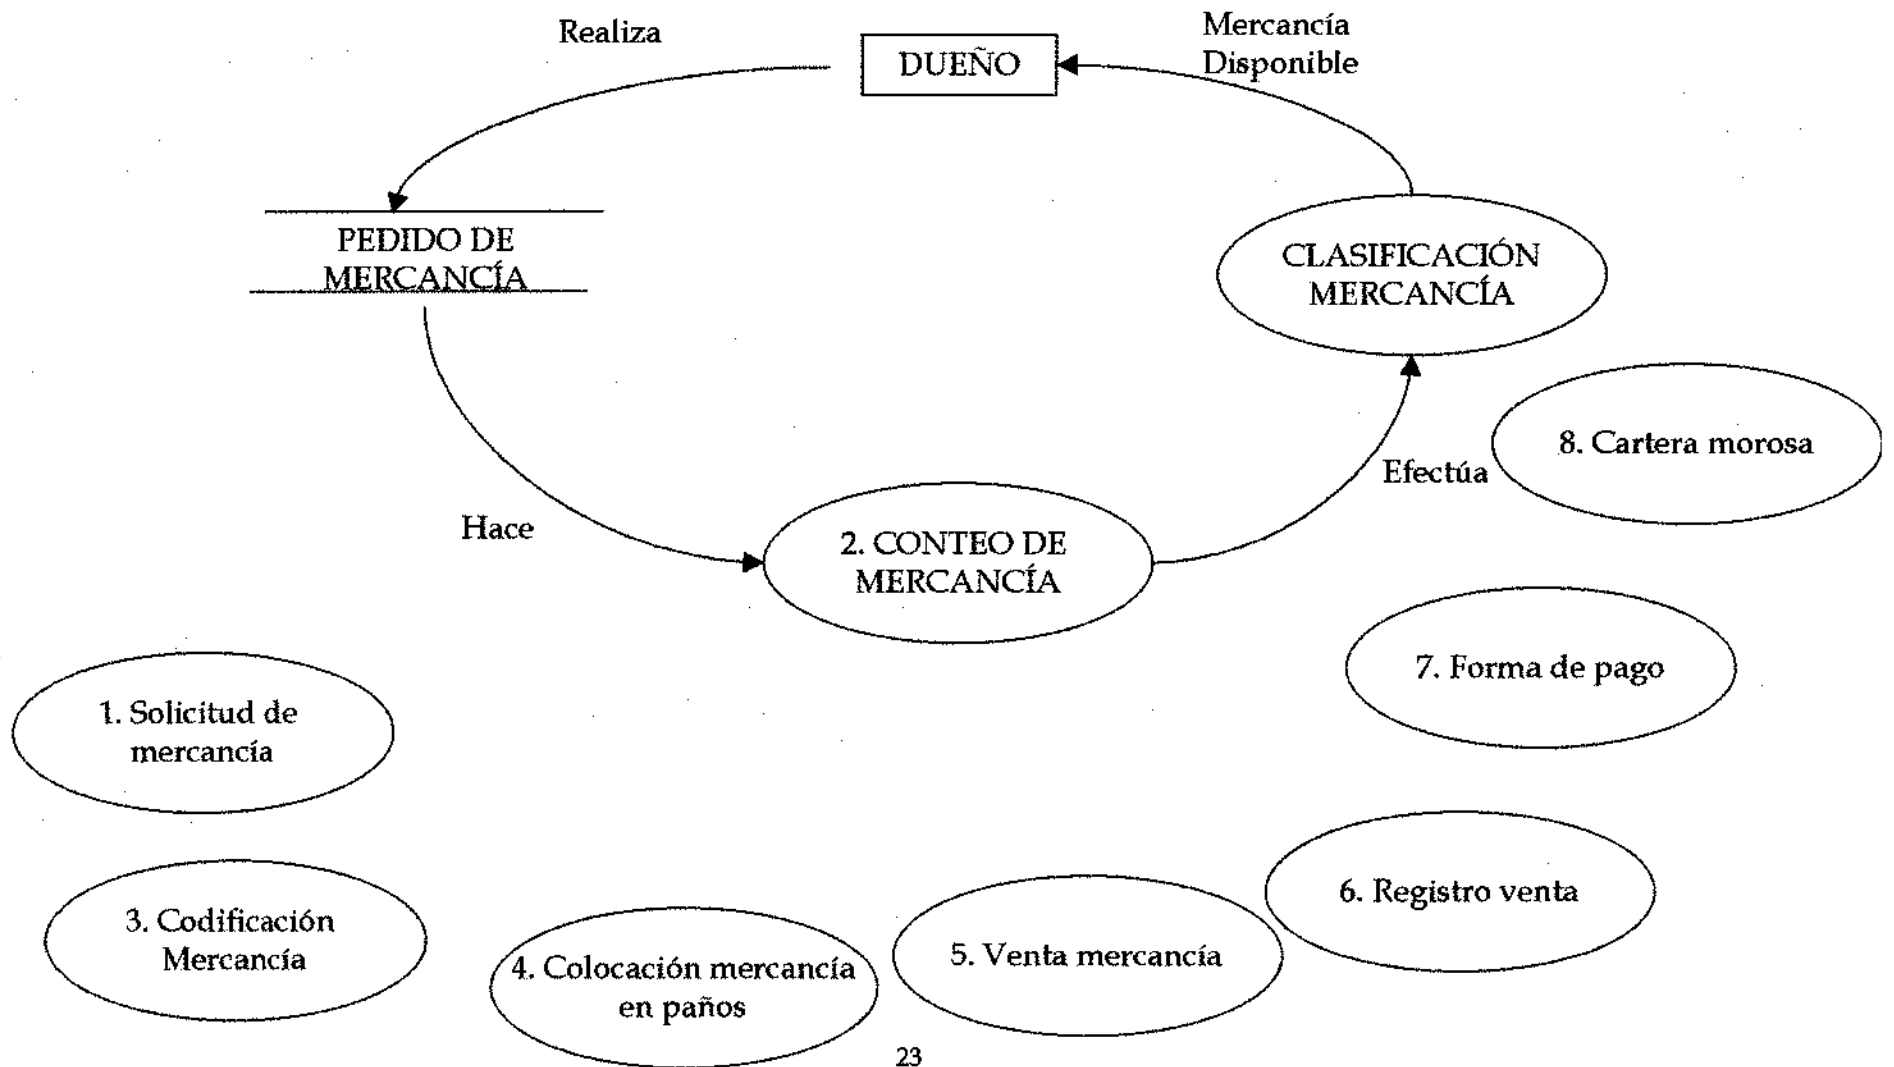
Realiza

DUEÑO

Mercancía Disponible

PEDIDO DE MERCANCÍA

CLASIFICACIÓN MERCANCÍA

8. Cartera morosa

Efectúa

Hace

2. CONTEO DE MERCANCÍA

7. Forma de pago

1. Solicitud de mercancía

3. Codificación Mercancía

6. Registro venta

5. Venta mercancía

4. Colocación mercancía en paños

23